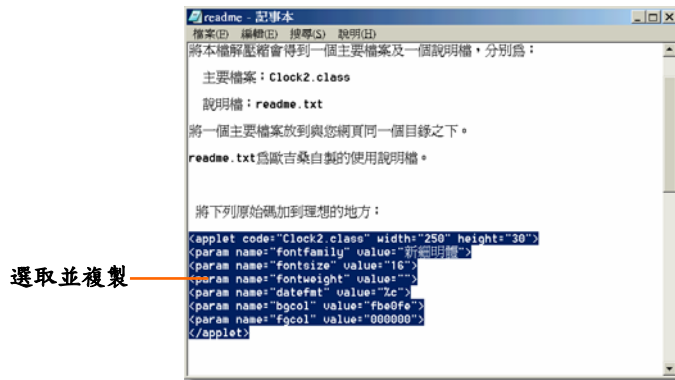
readme - 記事本

檔案(F) 編輯(E) 搜尋(S) 說明(H)

將本檔解壓縮會得到一個主要檔案及一個說明檔，分別爲：

主要檔案：Clock2.class

說明檔：readme.txt

將一個主要檔案放到與您網頁同一個目錄之下。

readme.txt爲歐吉桑自製的使用說明檔。

將下列原始碼加到理想的地方：

<applet code="Clock2.class" width="250" height="30">
<param name="fontfamily" value="新細明體">
<param name="fontsize" value="16">
<param name="fontweight" value="">
<param name="datefmt" value="%c">
<param name="bgcol" value="fbe0fe">
<param name="fgcol" value="000000">
</applet>

選取並複製